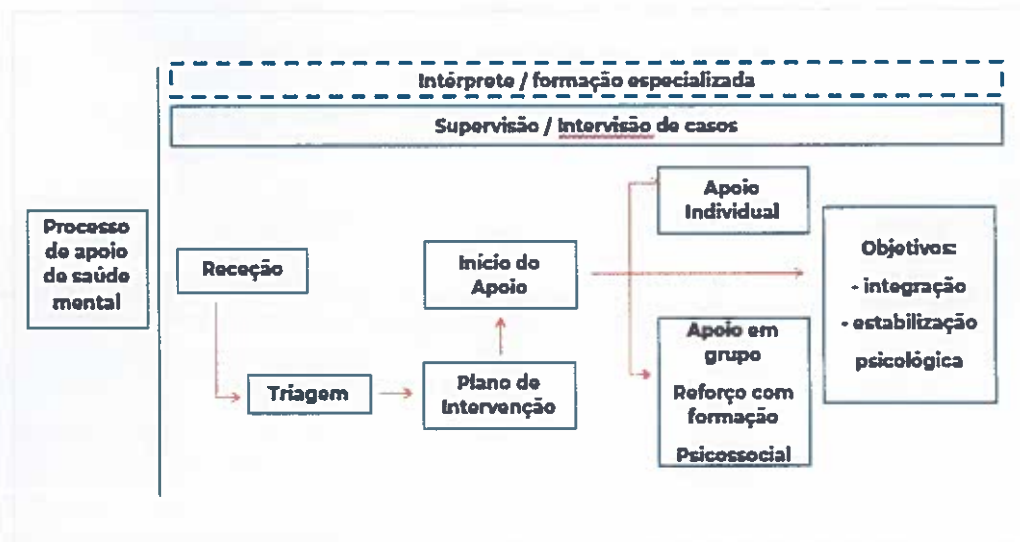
Intérprete / formação especializada

Supervisão / Intervisão de casos

Processo de apoio de saúde mental

Receção

Triagem

Plano de Intervenção

Início do Apoio

Apoio Individual

Apoio em grupo

Reforço com formação

Psicossocial

Objetivos:
- integração
- estabilização psicológica